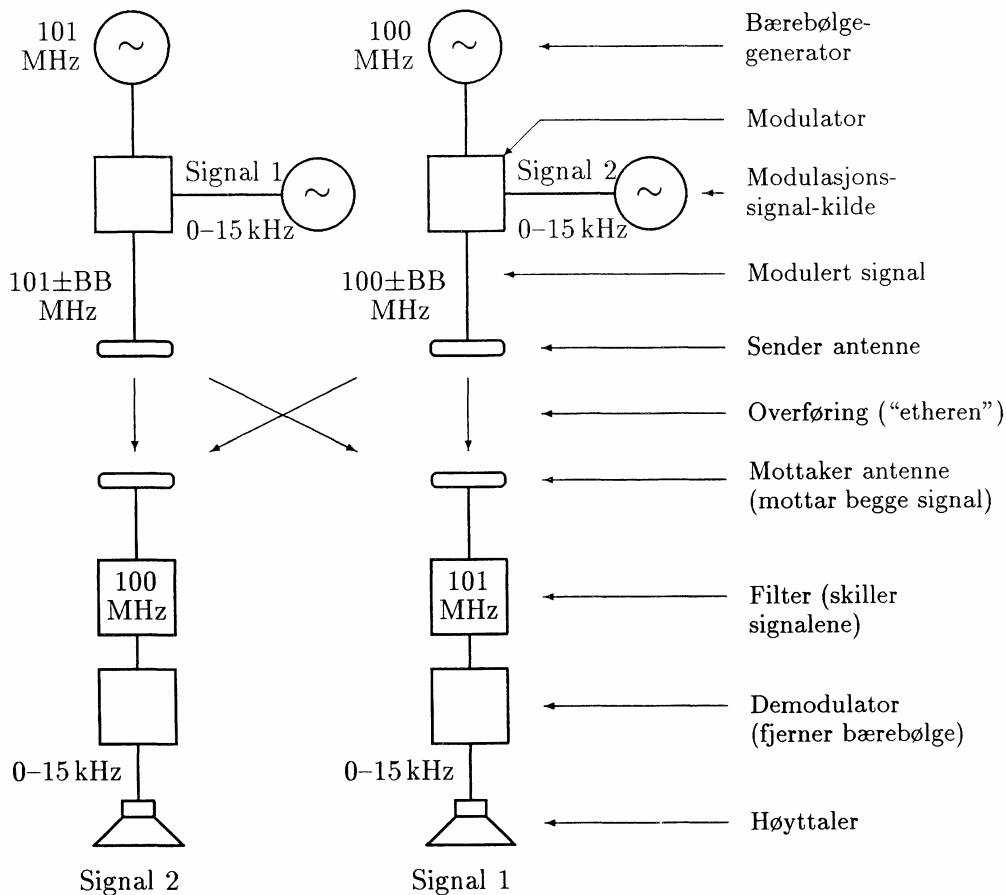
101 MHz

100 MHz

Bærebølgegenerator

Modulator

Signal 1

0–15 kHz

Signal 2

0–15 kHz

Modulasjonssignal-kilde

101±BB MHz

100±BB MHz

Modulert signal

Sender antenne

Overføring ("etheren")

Mottaker antenne (mottar begge signal)

100 MHz

101 MHz

Filter (skiller signalene)

Demodulator (fjerner bærebølge)

0–15 kHz

0–15 kHz

Høyttaler

Signal 2

Signal 1